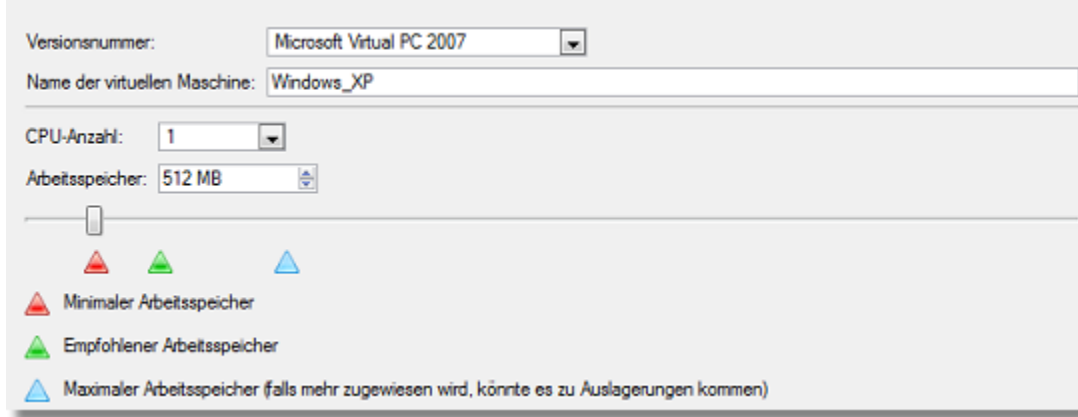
Versionsnummer: Microsoft Virtual PC 2007

Name der virtuellen Maschine: Windows_XP

CPU-Anzahl: 1

Arbeitsspeicher: 512 MB

Minimaler Arbeitsspeicher

Empfohlener Arbeitsspeicher

Maximaler Arbeitsspeicher (falls mehr zugewiesen wird, könnte es zu Auslagerungen kommen)